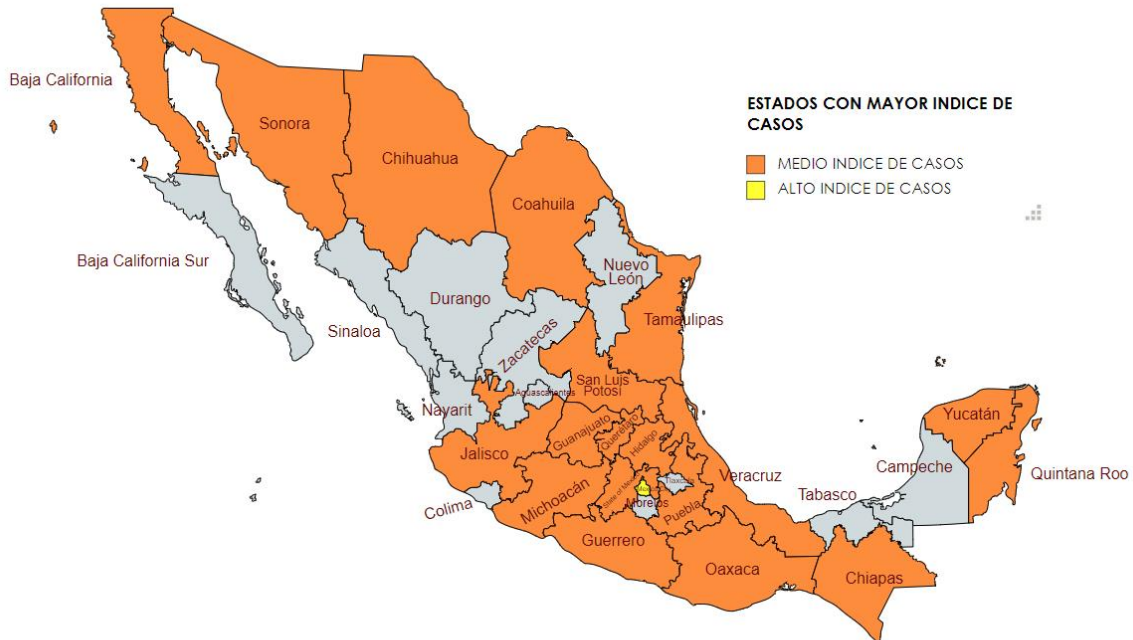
ESTADOS CON MAYOR INDICE DE CASOS

MEDIO INDICE DE CASOS

ALTO INDICE DE CASOS

Baja California

Sonora

Chihuahua

Coahuila

Baja California Sur

Nuevo León

Durango

Sinaloa

Tamaulipas

Zacatecas

San Luis Potosí

Aguascalientes

Nayarit

Guanajuato

Querétaro

Hidalgo

Yucatán

Jalisco

Veracruz

Campeche

Quintana Roo

Tlaxcala

State of Mexico

Colima

Michoacán

Morelos

Puebla

Tabasco

Guerrero

Oaxaca

Chiapas